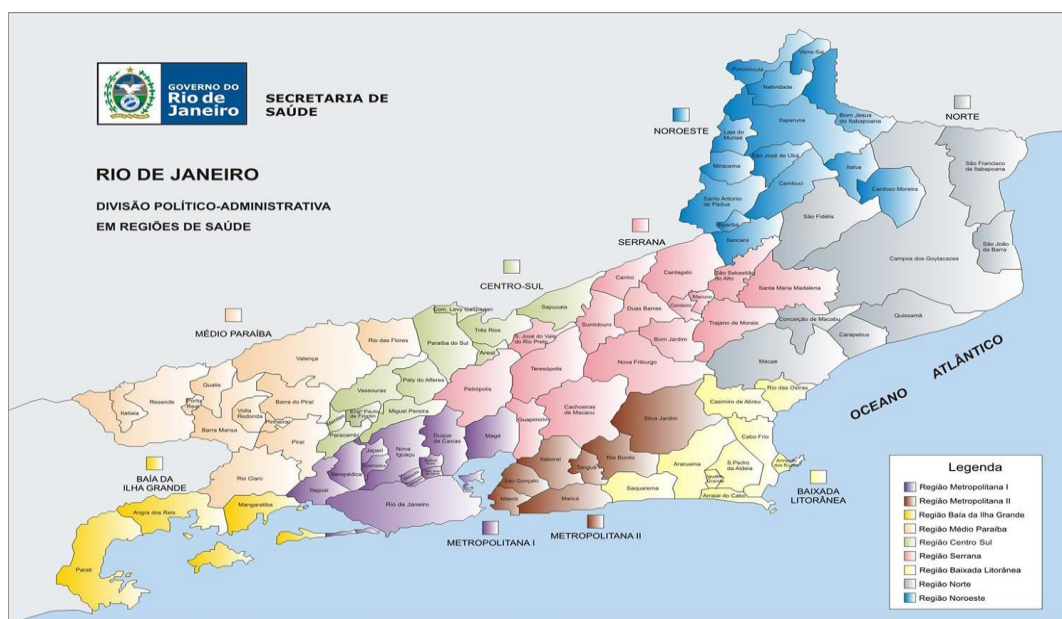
GOVERNO DO
Rio de Janeiro

SECRETARIA DE SAÚDE

RIO DE JANEIRO

DIVISÃO POLÍTICO-ADMINISTRATIVA EM REGIÕES DE SAÚDE

NOROESTE

NORTE

SERRANA

CENTRO-SUL

MÉDIO PARAÍBA

BAÍA DA ILHA GRANDE

METROPOLITANA I

METROPOLITANA II

BAIXADA LITORÂNEA

OCEANO ATLÂNTICO

Varre-Sai
Porciúncula
Natividade
Itaperuna
Bom Jesus do Itabapoana
Laje do Muriaé
São José de Ubá
Miracema
Cambuci
Italva
Cardoso Moreira
Santo Antônio de Pádua
Aperibé
Itaocara
São Fidélis
São Francisco de Itabapoana
São João da Barra
Campos dos Goytacazes
Carmo
Cantagalo
São Sebastião do Alto
Macuco
Cordeiro
Santa Maria Madalena
Duas Barras
Sumidouro
Bom Jardim
Trajano de Morais
Conceição de Macabu
Quissamã
Carapebus
Macaé
Nova Friburgo
Teresópolis
Sapucaia
Com. Levy Gasparian
Três Rios
Paraíba do Sul
Areal
S. José do Vale do Rio Preto
Rio das Flores
Valença
Paty do Alferes
Vassouras
Petrópolis
Miguel Pereira
Eng. Paulo de Frontin
Paracambi
Quatis
Porto Real
Resende
Itatiaia
Barra do Piraí
Volta Redonda
Pinheiral
Barra Mansa
Piraí
Rio Claro
Cachoeiras de Macacu
Guapimirim
Magé
Duque de Caxias
Nova Iguaçu
Japeri
Queimados
Seropédica
Itaguaí
Rio de Janeiro
Silva Jardim
Casimiro de Abreu
Rio das Ostras
Cabo Frio
Armação dos Búzios
Rio Bonito
Tanguá
Itaboraí
São Gonçalo
Niterói
Maricá
Saquarema
Araruama
S. Pedro da Aldeia
Iguaba Grande
Arraial do Cabo
Mangaratiba
Angra dos Reis
Paraty

Legenda
Região Metropolitana I
Região Metropolitana II
Região Baía da Ilha Grande
Região Médio Paraíba
Região Centro Sul
Região Serrana
Região Baixada Litorânea
Região Norte
Região Noroeste